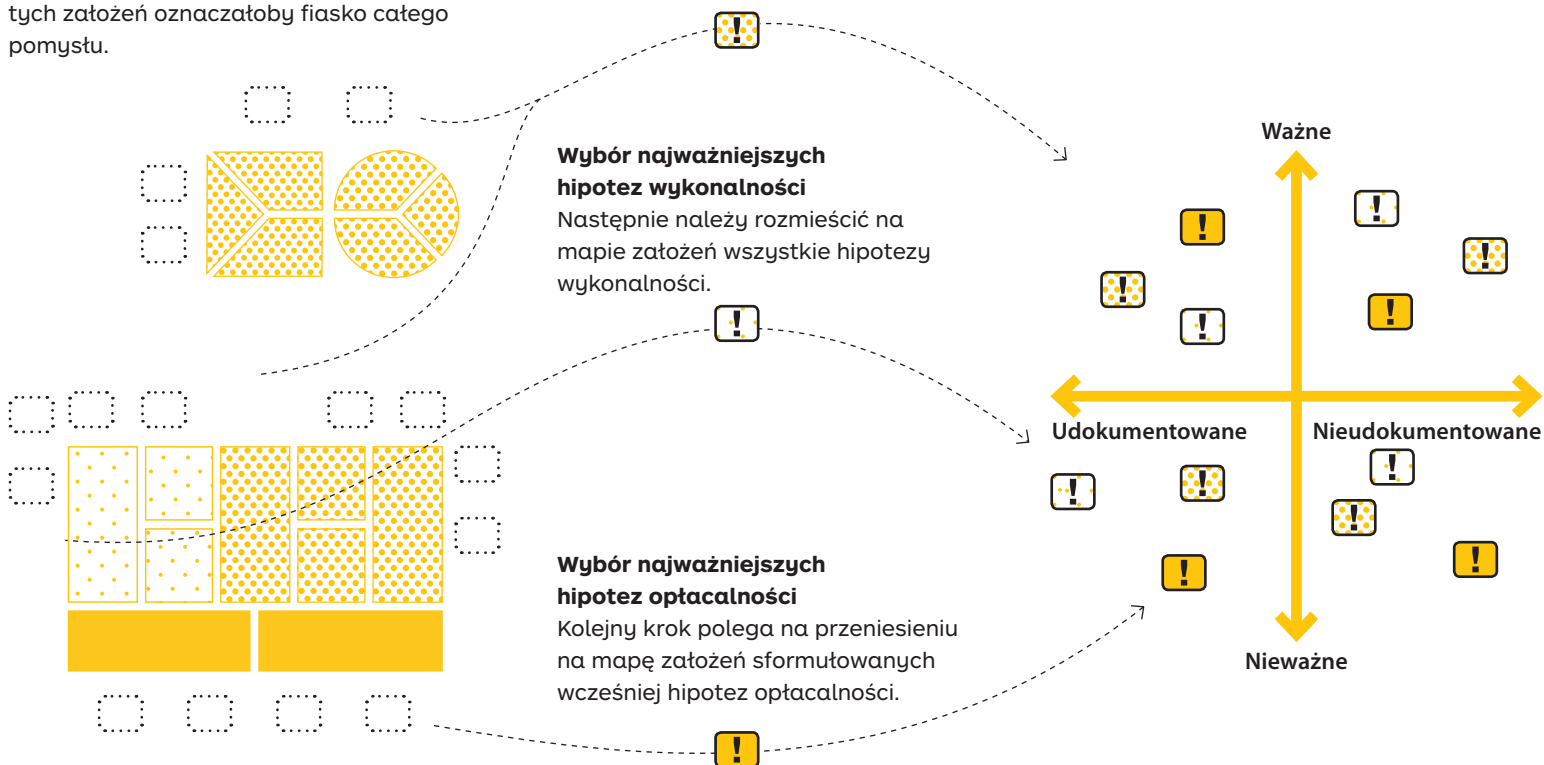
tych założeń oznaczałoby fiasko całego pomysłu.

Wybór najważniejszych hipotez wykonalności
Następnie należy rozmieścić na mapie założeń wszystkie hipotezy wykonalności.

Wybór najważniejszych hipotez opłacalności
Kolejny krok polega na przeniesieniu na mapę założeń sformułowanych wcześniej hipotez opłacalności.

Ważne
Udokumentowane
Nieudokumentowane
Nieważne